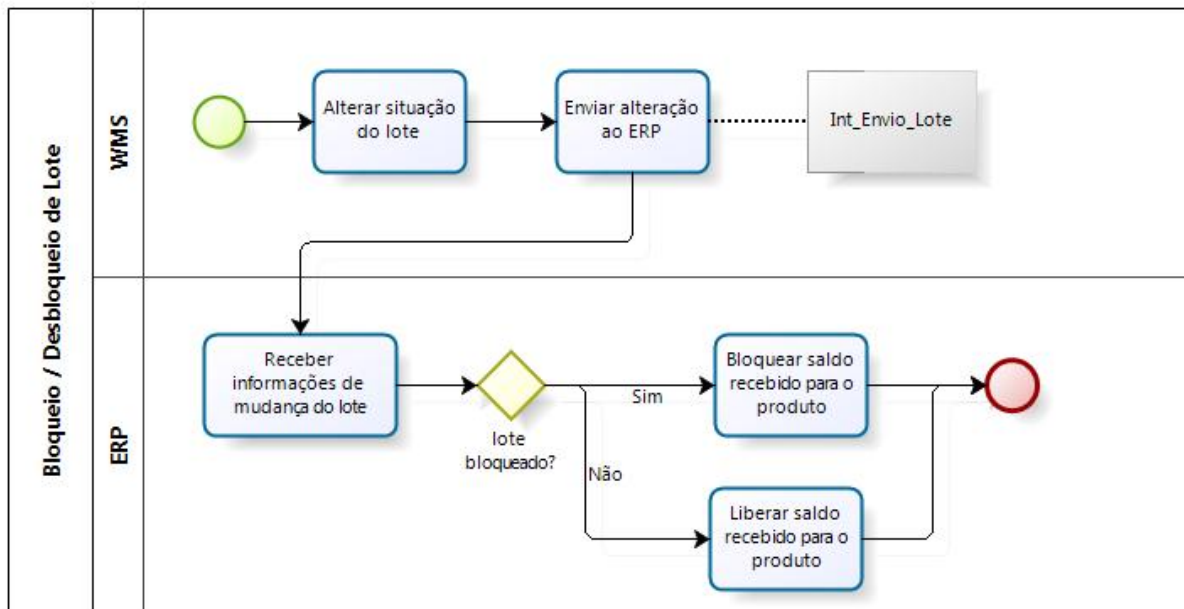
Bloqueio / Desbloqueio de Lote

WMS

Alterar situação do lote

Enviar alteração ao ERP

Int_Envio_Lote

ERP

Receber informações de mudança do lote

lote bloqueado?

Sim

Bloquear saldo recebido para o produto

Não

Liberar saldo recebido para o produto